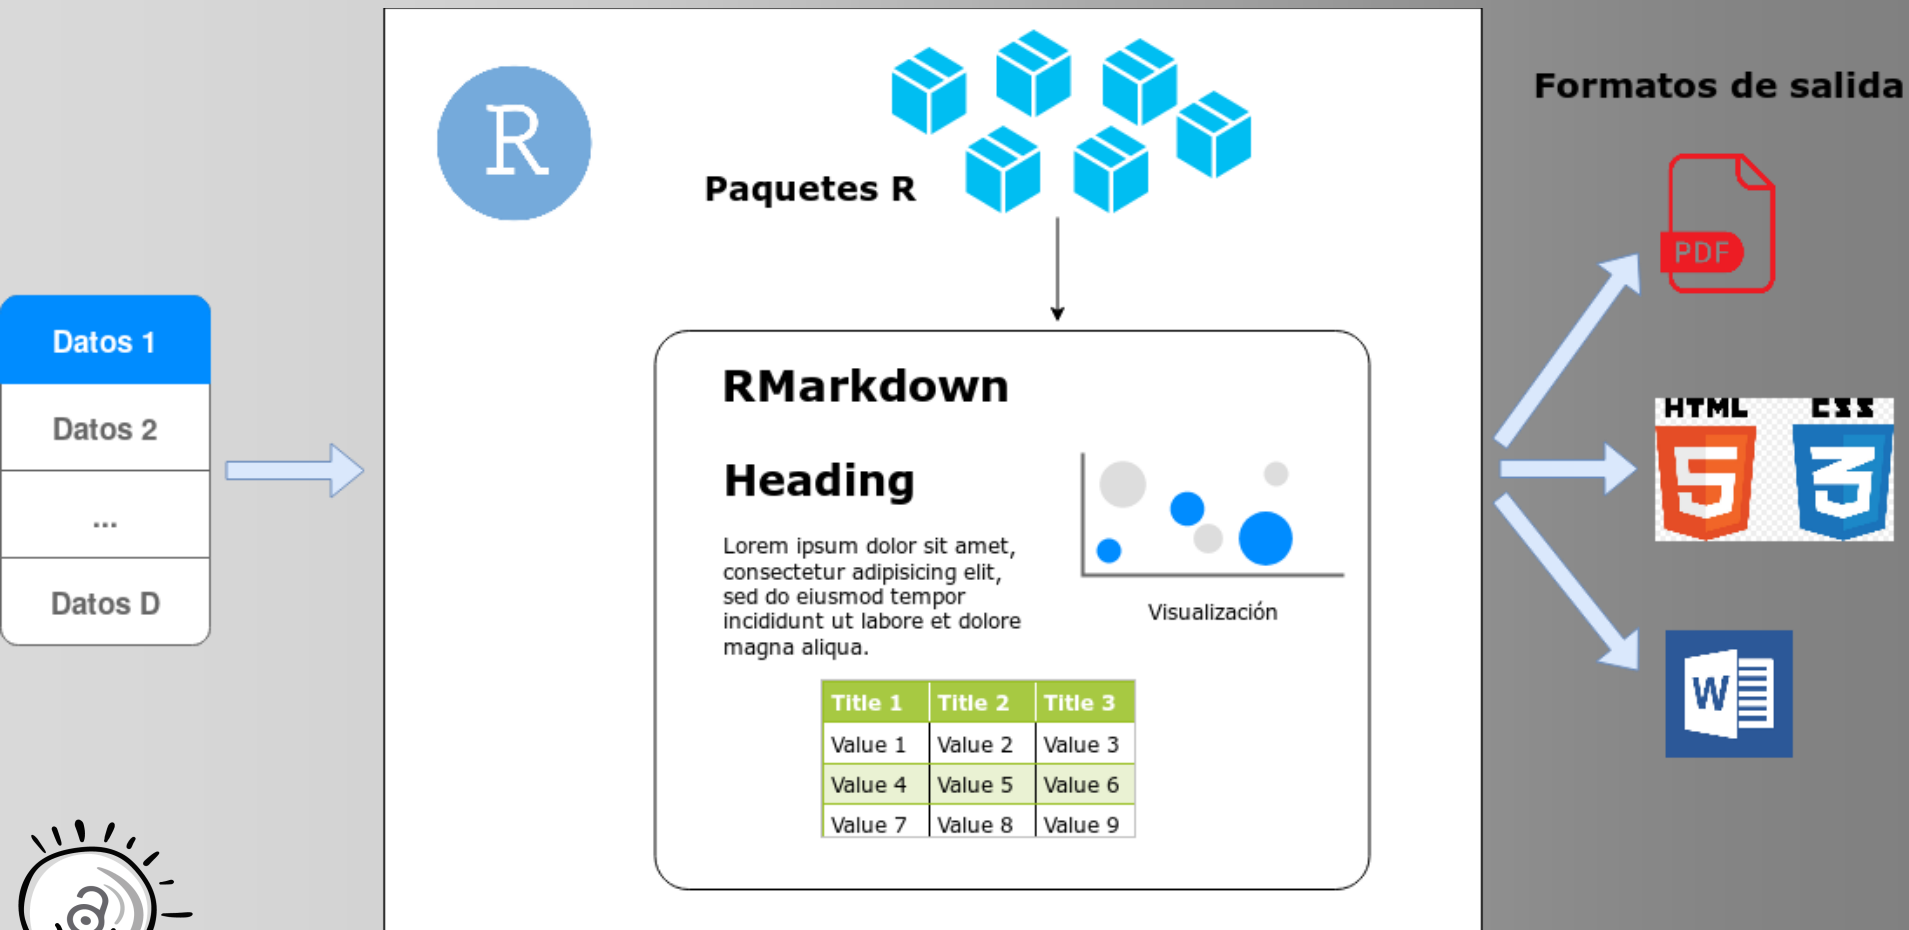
Datos 1

Datos 2

...

Datos D

R

Paquetes R

RMarkdown

Heading

Lorem ipsum dolor sit amet, consectetur adipisicing elit, sed do eiusmod tempor incididunt ut labore et dolore magna aliqua.

Visualización

| Title 1 | Title 2 | Title 3 |
|---|---|---|
| Value 1 | Value 2 | Value 3 |
| Value 4 | Value 5 | Value 6 |
| Value 7 | Value 8 | Value 9 |

Formatos de salida

PDF

HTML

CSS

W